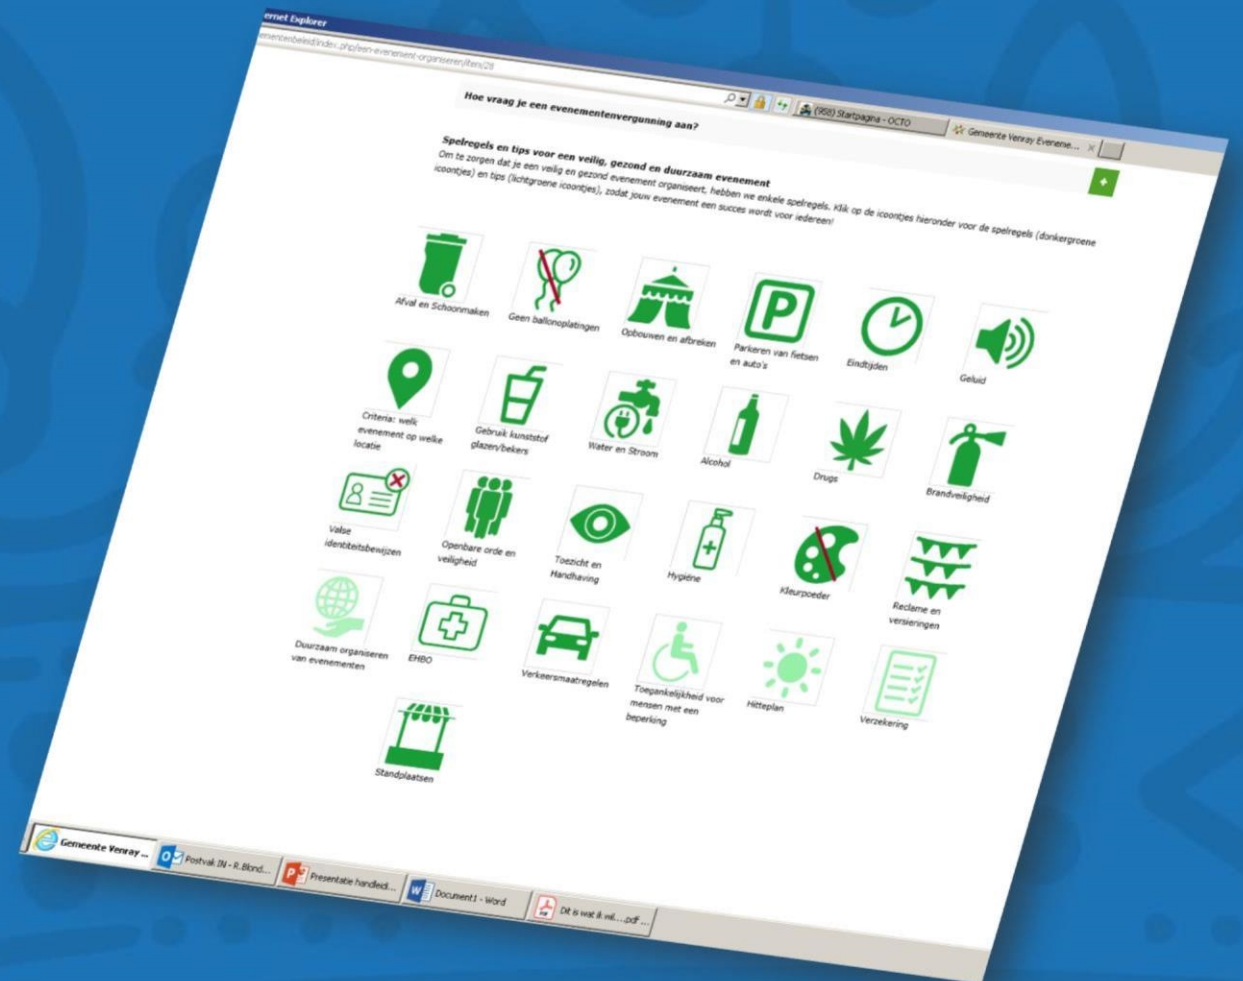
ernet Explorer

ementenbeleid/index.php/een-evenement-organiseren/item/28

(958) Startpagina - OCTO

Gemeente Venray Evenene...

Hoe vraag je een evenementenvergunning aan?

Spelregels en tips voor een veilig, gezond en duurzaam evenement

Om te zorgen dat je een veilig en gezond evenement organiseert, hebben we enkele spelregels. Klik op de icoontjes hieronder voor de spelregels (donkergroene icoontjes) en tips (lichtgroene icoontjes), zodat jouw evenement een succes wordt voor iedereen!

+

Afval en Schoonmaken

Geen ballonoplatingen

Opbouwen en afbreken

Parkeren van fietsen en auto's

Eindtijden

Geluid

Criteria: welk evenement op welke locatie

Gebruik kunststof glazen/bekers

Water en Stroom

Alcohol

Drugs

Brandveiligheid

Valse identiteitsbewijzen

Openbare orde en veiligheid

Toezicht en Handhaving

Hygiëne

Kleurpoeder

Reclame en versieringen

Duurzaam organiseren van evenementen

EHBO

Verkeersmaatregelen

Toegankelijkheid voor mensen met een beperking

Hitteplan

Verzekering

Standplaatsen

Gemeente Venray ...

Postvak IN - R.Blond...

Presentatie handleidi...

Document1 - Word

Dit is wat ik wil....pdf -...